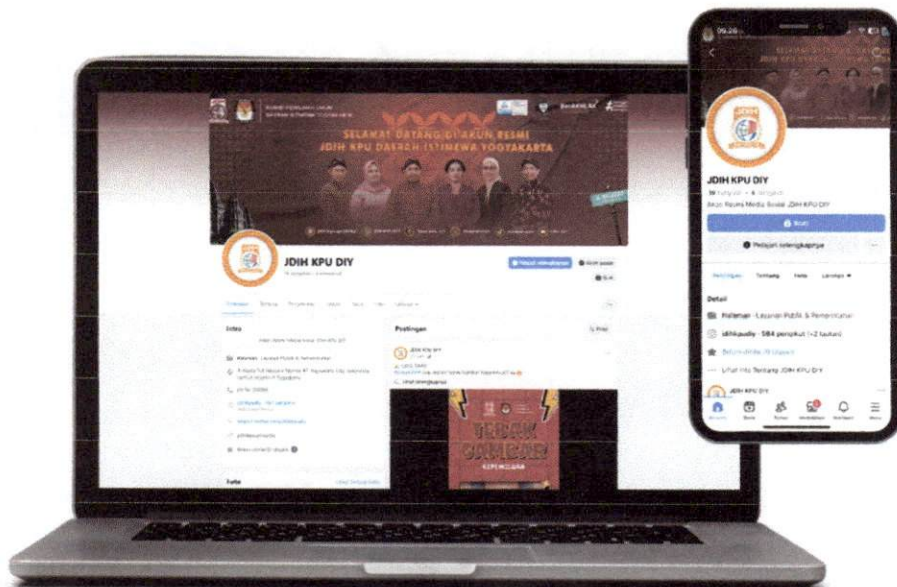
SELAMAT DATANG DI AKUN RESMI
JDIH KPU DAERAH ISTIMEWA YOGYAKARTA

JDIH KPU DIY

Intro

Postingan

TEBAK GAMBAR

Foto

09.20

JDIH KPU DIY

Selamat Datang di Akun Resmi Media Sosial JDIH KPU DIY

Ikuti

Pelajari selengkapnya

Postingan Tentang Foto Lainnya

Detail

Halaman · Layanan Publik & Pemerintahan

jdihkpudiy · 584 pengikut (+2 tautan)

Lihat Info Tentang JDIH KPU DIY

JDIH KPU DIY

Beranda